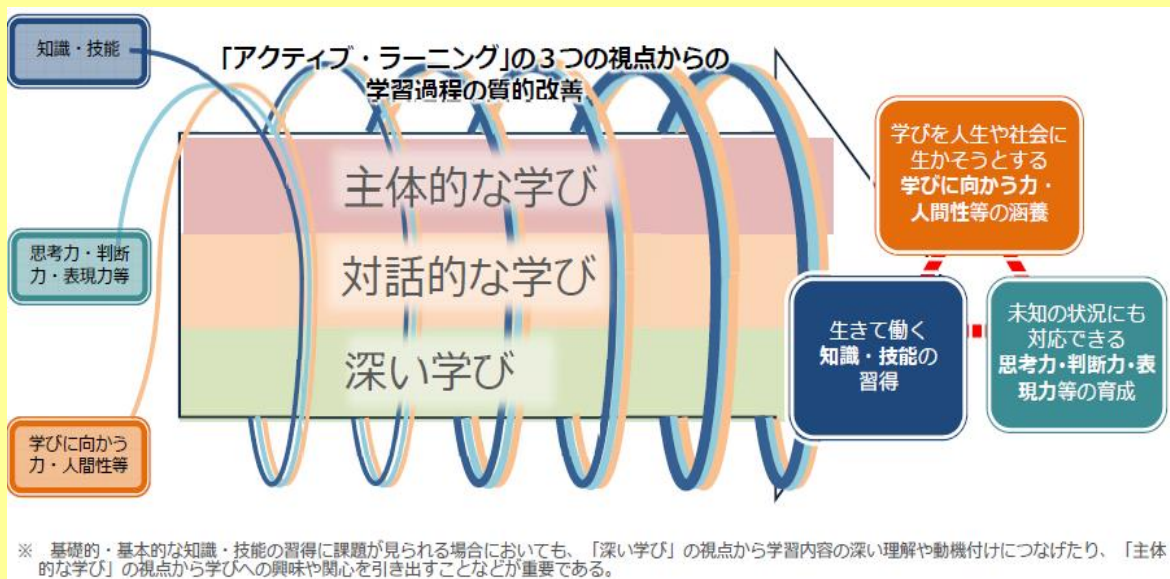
知識・技能

「アクティブ・ラーニング」の３つの視点からの学習過程の質的改善

主体的な学び

対話的な学び

深い学び

思考力・判断力・表現力等

学びに向かう力・人間性等

学びを人生や社会に生かそうとする学びに向かう力・人間性等の涵養

生きて働く知識・技能の習得

未知の状況にも対応できる思考力・判断力・表現力等の育成

※ 基礎的・基本的な知識・技能の習得に課題が見られる場合においても、「深い学び」の視点から学習内容の深い理解や動機付けにつなげたり、「主体的な学び」の視点から学びへの興味や関心を引き出すことなどが重要である。